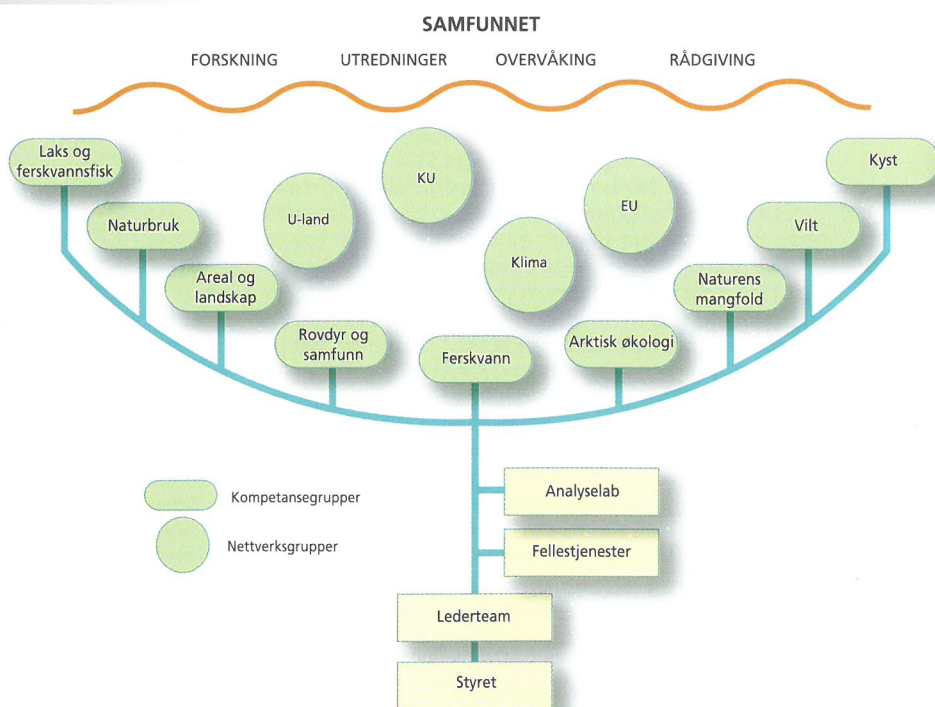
SAMFUNNET

FORSKNING UTREDNINGER OVERVÅKING RÅDGIVING

Laks og ferskvannsfisk

KU

Kyst

U-land

EU

Naturbruk

Vilt

Klima

Areal og landskap

Naturens mangfold

Rovdyr og samfunn

Ferskvann

Arktisk økologi

Kompetansegrupper

Nettverksgrupper

Analyselab

Fellestjenester

Lederteam

Styret